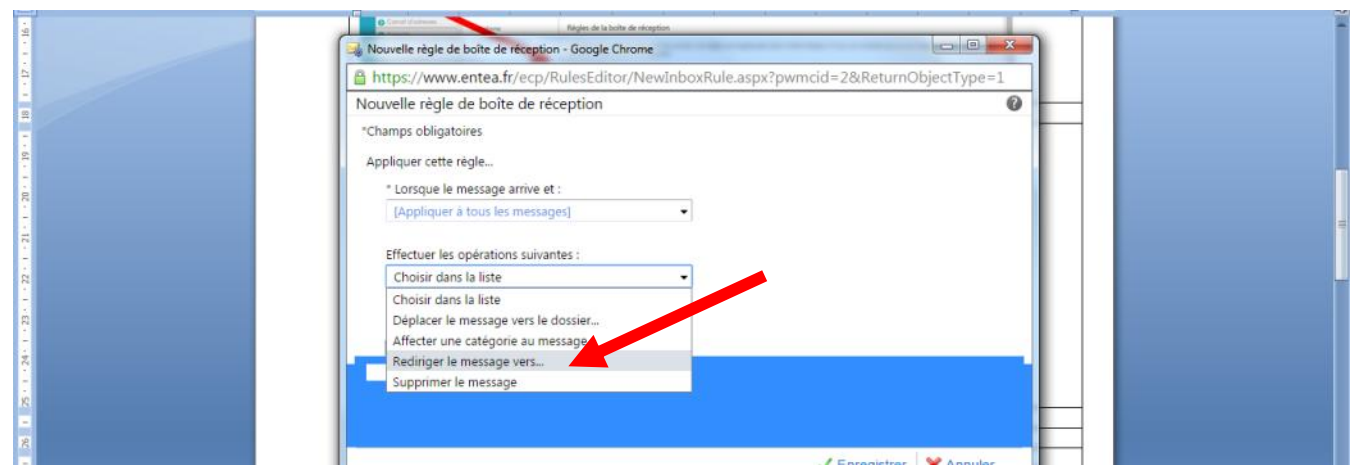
Règles de la boîte de réception

Nouvelle règle de boîte de réception - Google Chrome

https://www.entea.fr/ecp/RulesEditor/NewInboxRule.aspx?pwmcid=2&ReturnObjectType=1

Nouvelle règle de boîte de réception

*Champs obligatoires

Appliquer cette règle...

* Lorsque le message arrive et :

[Appliquer à tous les messages]

Effectuer les opérations suivantes :

Choisir dans la liste

Choisir dans la liste

Déplacer le message vers le dossier...

Affecter une catégorie au message...

Rediriger le message vers...

Supprimer le message

Enregistrer Annuler